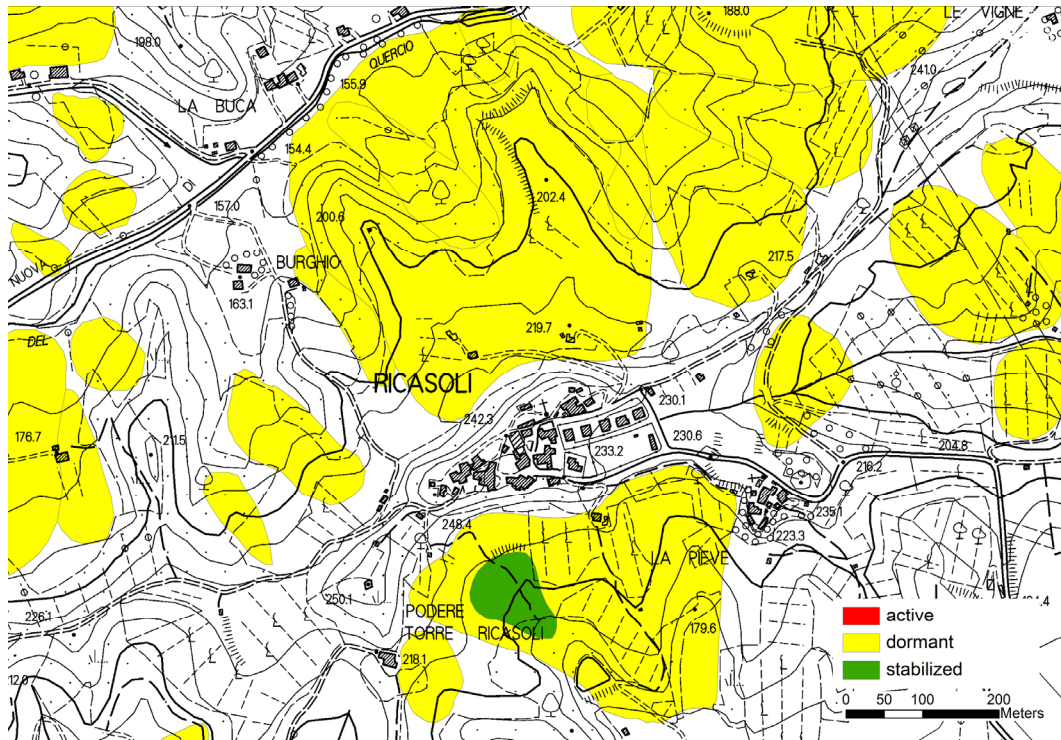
188.0
LE VIGNE
198.0
QUERCIO
241.0
155.9
LA BUCA
154.4
202.4
157.0
DI
200.6
NUOVA
BURGHIO
217.5
163.1
219.7
DEL
RICASOLI
230.1
242.3
176.7
211.5
230.6
233.2
204.8
216.2
248.4
235.1
223.3
LA PIEVE
250.1
226.1
PODERE
TORRE
RICASOLI
179.6
218.1
12.0
active
dormant
stabilized
0 50 100 200
Meters